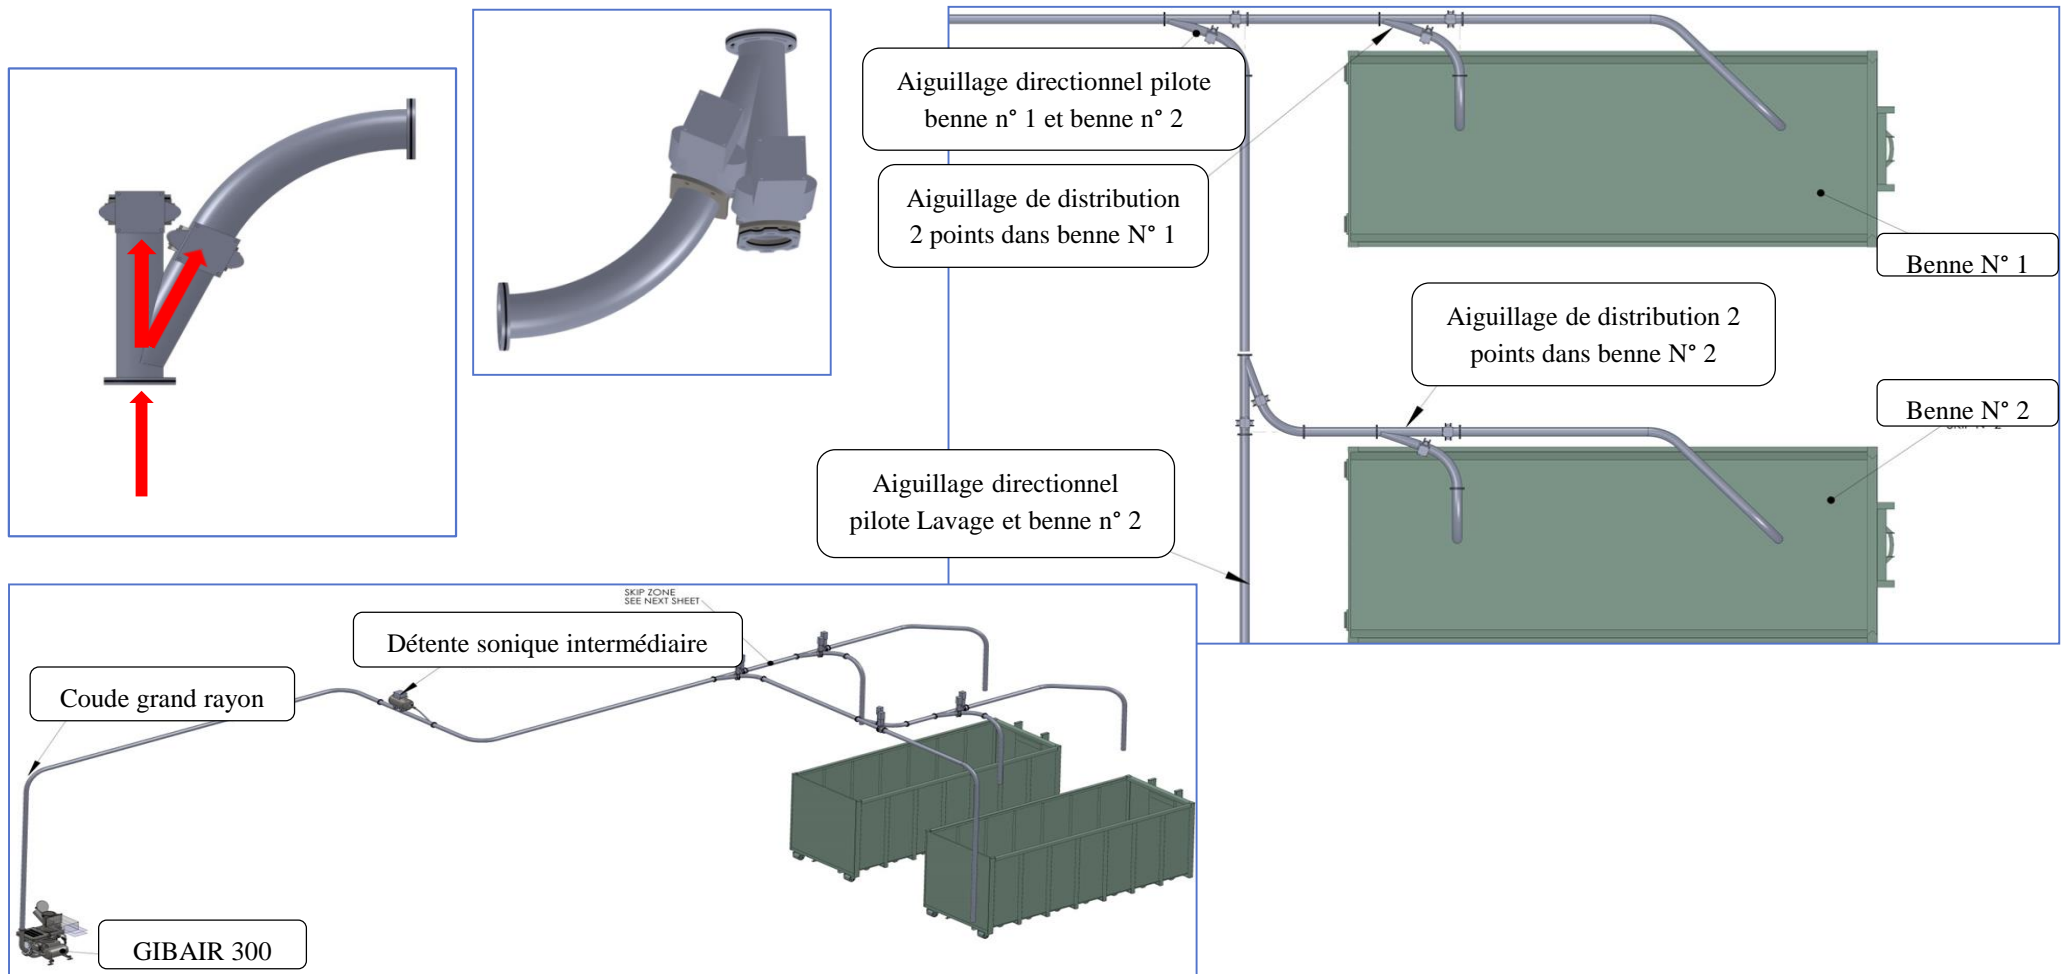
Aiguillage directionnel pilote benne n° 1 et benne n° 2

Aiguillage de distribution 2 points dans benne N° 1

Benne N° 1

Aiguillage de distribution 2 points dans benne N° 2

Benne N° 2

Aiguillage directionnel pilote Lavage et benne n° 2

SKIP ZONE
SEE NEXT SHEET

Détente sonique intermédiaire

Coude grand rayon

GIBAIR 300